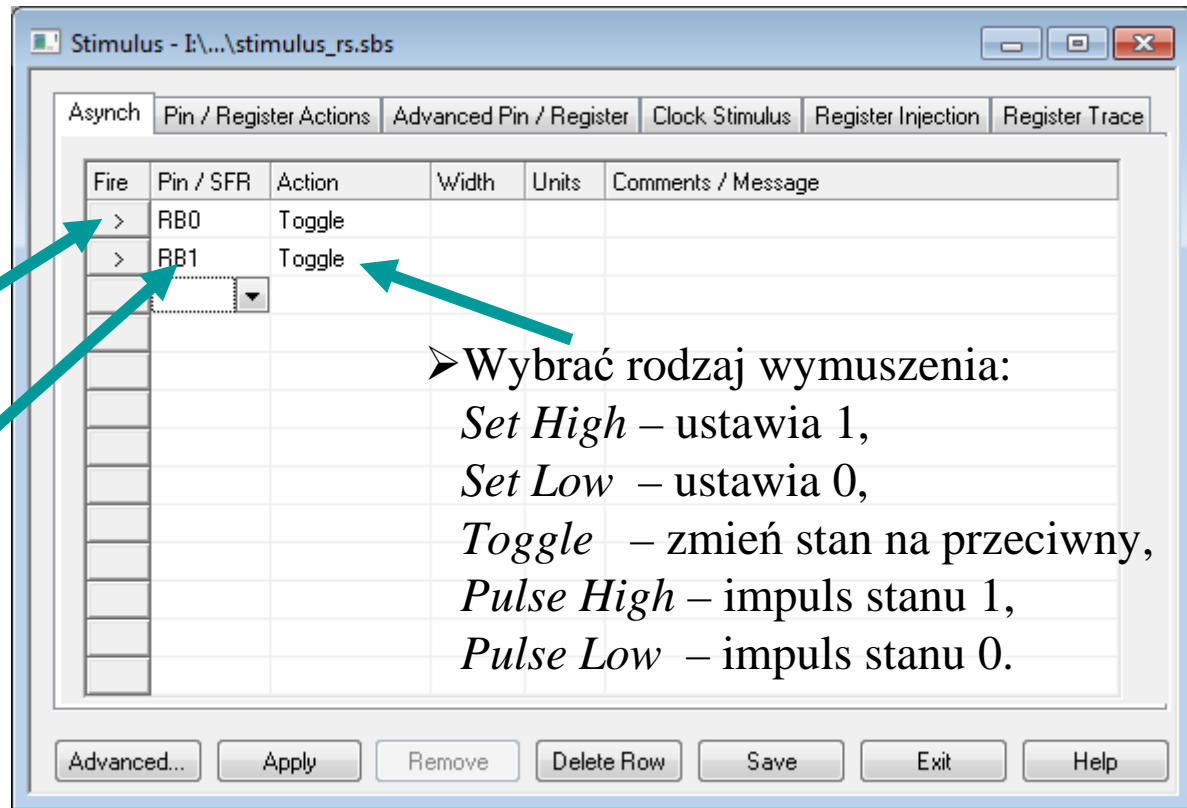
Stimulus - I:\...\stimulus_rs.sbs

Asynch | Pin / Register Actions | Advanced Pin / Register | Clock Stimulus | Register Injection | Register Trace

| Fire | Pin / SFR | Action | Width | Units | Comments / Message |
|---|---|---|---|---|---|
| > | RB0 | Toggle | | | |
| > | RB1 | Toggle | | | |

➢Wybrać rodzaj wymuszenia:
*Set High* – ustawia 1,
*Set Low* – ustawia 0,
*Toggle* – zmień stan na przeciwny,
*Pulse High* – impuls stanu 1,
*Pulse Low* – impuls stanu 0.

Advanced... Apply Remove Delete Row Save Exit Help